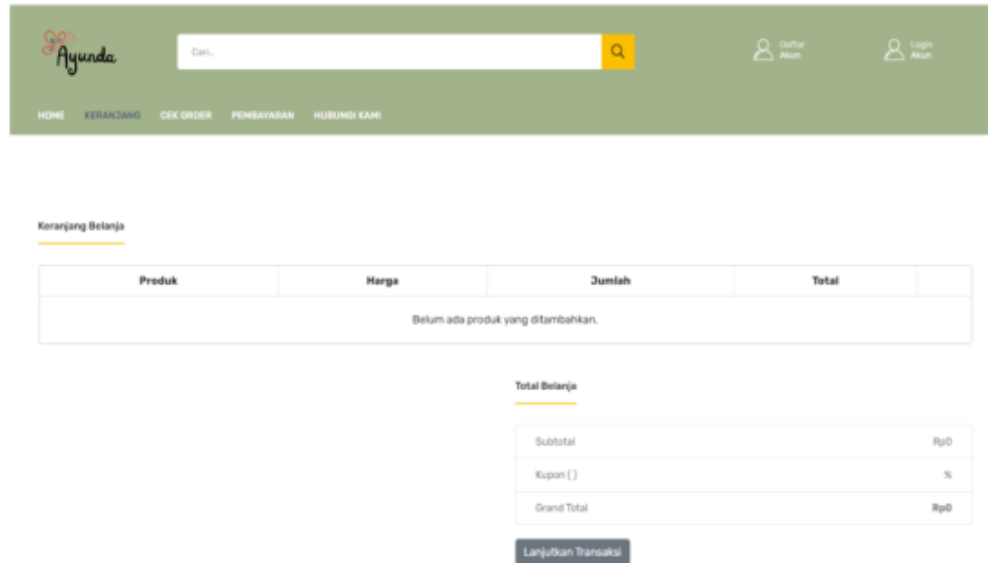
Ayunda

Cari...

Daftar Akun

Login Akun

HOME KERANJANG CEK ORDER PEMBAYARAN HUBUNGI KAMI

Keranjang Belanja

| Produk | Harga | Jumlah | Total | |
|---|---|---|---|---|
| Belum ada produk yang ditambahkan. | | | | |

Total Belanja

| | |
|---|---|
| Subtotal | Rp0 |
| Kupon ( ) | % |
| Grand Total | Rp0 |

Lanjutkan Transaksi